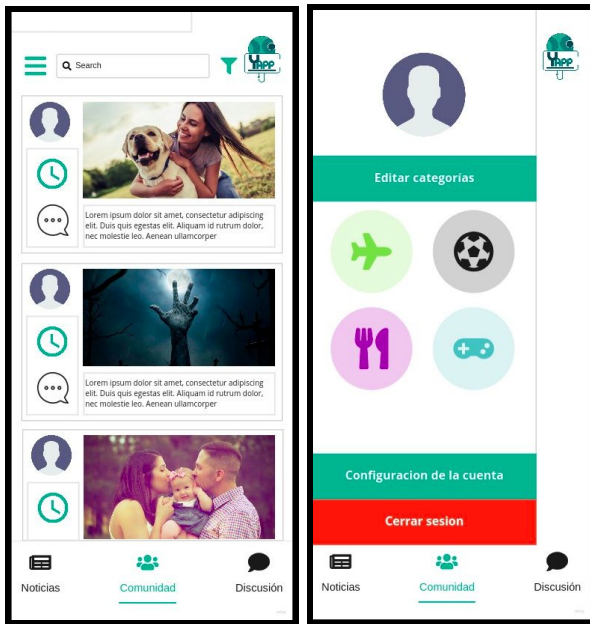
Search

YAPP

Lorem ipsum dolor sit amet, consectetur adipiscing elit. Duis quis egestas elit. Aliquam id rutrum dolor, nec molestie leo. Aenean ullamcorper

Lorem ipsum dolor sit amet, consectetur adipiscing elit. Duis quis egestas elit. Aliquam id rutrum dolor, nec molestie leo. Aenean ullamcorper

Noticias Comunidad Discusión

YAPP

Editar categorias

Configuracion de la cuenta

Cerrar sesion

Noticias Comunidad Discusión